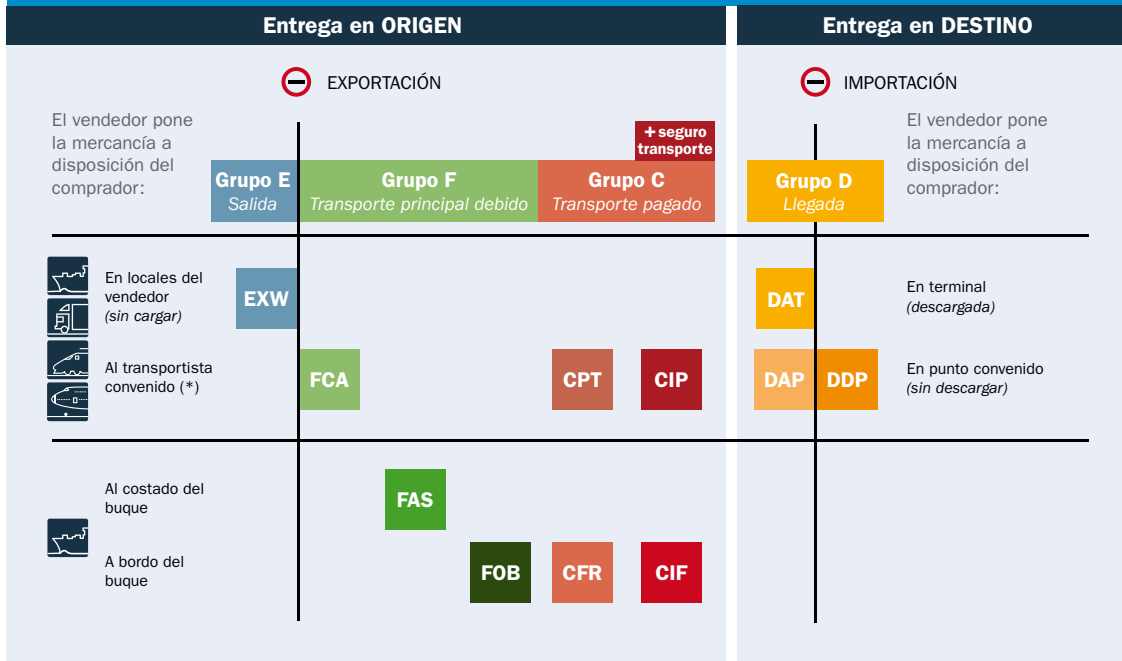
Entrega en ORIGEN

Entrega en DESTINO

EXPORTACIÓN

IMPORTACIÓN

El vendedor pone la mercancía a disposición del comprador:

+ seguro transporte

Grupo E
Salida

Grupo F
Transporte principal debido

Grupo C
Transporte pagado

Grupo D
Llegada

El vendedor pone la mercancía a disposición del comprador:

En locales del vendedor
(sin cargar)

EXW

DAT

En terminal
(descargada)

Al transportista convenido (*)

FCA

CPT

CIP

DAP

DDP

En punto convenido
(sin descargar)

Al costado del buque

FAS

A bordo del buque

FOB

CFR

CIF